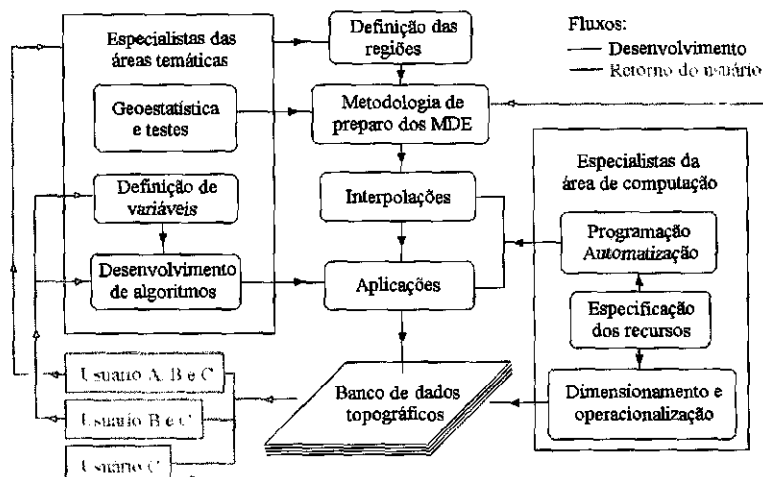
Especialistas das áreas temáticas

Definição das regiões

Fluxos:
— Desenvolvimento
— Retorno do usuário

Geoestatística e testes

Metodologia de preparo dos MDE

Especialistas da área de computação

Definição de variáveis

Interpolações

Programação Automatização

Desenvolvimento de algoritmos

Aplicações

Especificação dos recursos

Usuário A, B e C

Usuário B e C

Usuário C

Banco de dados topográficos

Dimensionamento e operacionalização